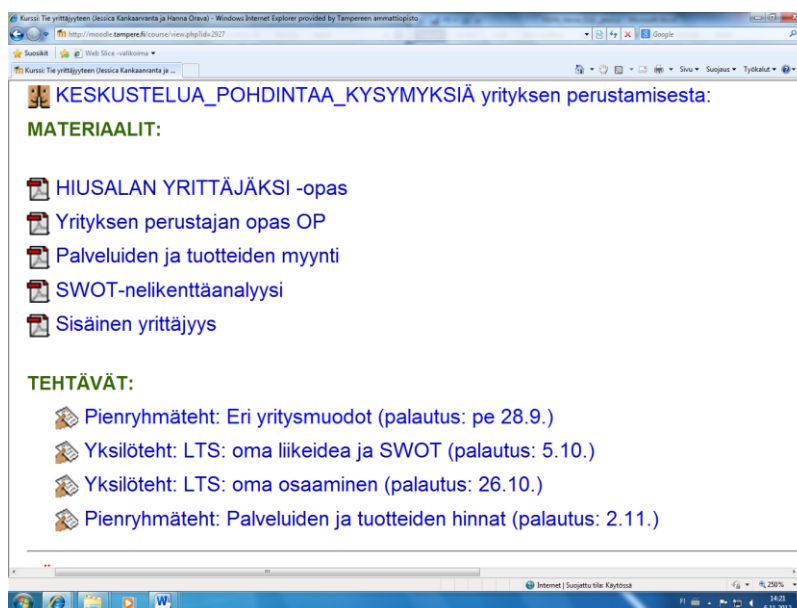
Kurssi: Tie yrittäjyyteen (Jessica Kankaanranta ja Hanna Orava) - Windows Internet Explorer provided by Tampereen ammattiopisto

http://moodle.tampere.fi/course/view.php?id=2927

Google

Suosikit | Web Slice -valikoima

Kurssi: Tie yrittäjyyteen (Jessica Kankaanranta ja ...

Sivu ▾ Suojaus ▾ Työkalut ▾

KESKUSTELUA_POHDINTAA_KYSYMYKSIÄ yrityksen perustamisesta:

MATERIAALIT:

HIUSALAN YRITTÄJÄKSI -opas

Yrityksen perustajan opas OP

Palveluiden ja tuotteiden myynti

SWOT-nelikenttäanalyysi

Sisäinen yrittäjyys

TEHTÄVÄT:

Pienryhmäteht: Eri yritysmuodot (palautus: pe 28.9.)

Yksilöteht: LTS: oma liikeidea ja SWOT (palautus: 5.10.)

Yksilöteht: LTS: oma osaaminen (palautus: 26.10.)

Pienryhmäteht: Palveluiden ja tuotteiden hinnat (palautus: 2.11.)

Internet | Suojattu tila: Käytössä

250%

FI

14:21